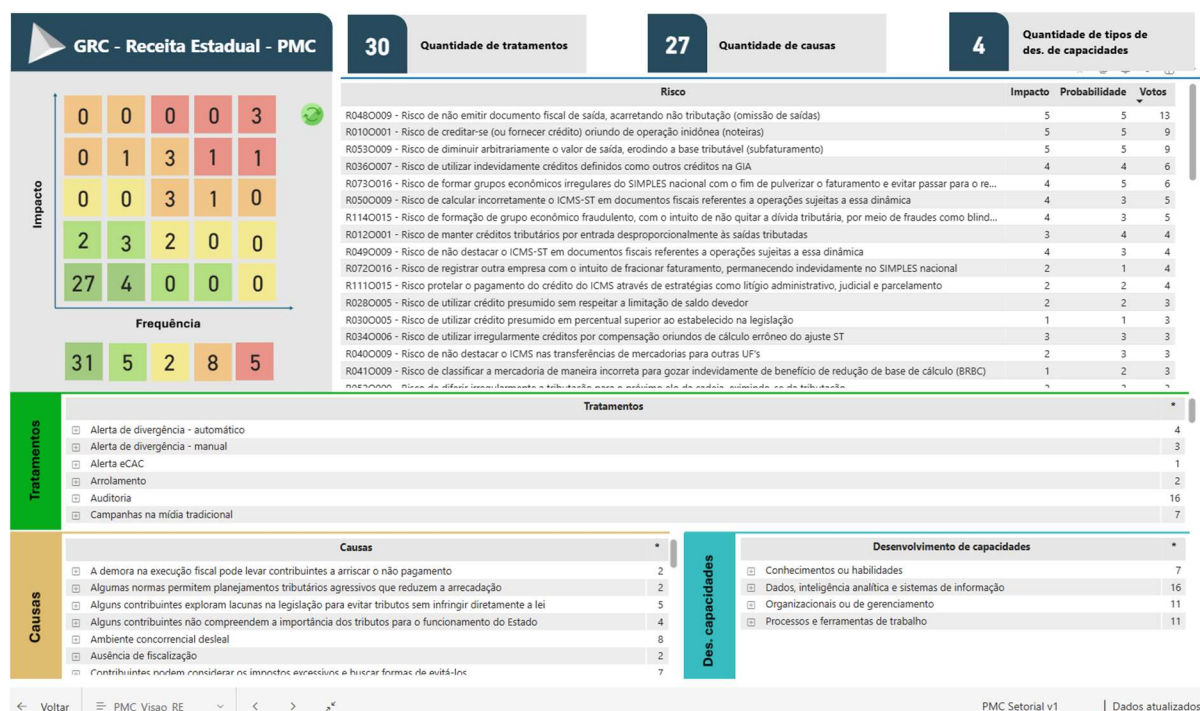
GRC - Receita Estadual - PMC

30 Quantidade de tratamentos

27 Quantidade de causas

4 Quantidade de tipos de des. de capacidades

Impacto

| 0 | 0 | 0 | 0 | 3 |
|---|---|---|---|---|
| 0 | 1 | 3 | 1 | 1 |
| 0 | 0 | 3 | 1 | 0 |
| 2 | 3 | 2 | 0 | 0 |
| 27 | 4 | 0 | 0 | 0 |

Frequência

| 31 | 5 | 2 | 8 | 5 |
|---|---|---|---|---|

| Risco | Impacto | Probabilidade | Votos |
|---|---|---|---|
| R048O009 - Risco de não emitir documento fiscal de saída, acarretando não tributação (omissão de saídas) | 5 | 5 | 13 |
| R010O001 - Risco de creditar-se (ou fornecer crédito) oriundo de operação inidônea (noteiras) | 5 | 5 | 9 |
| R053O009 - Risco de diminuir arbitrariamente o valor de saída, erodindo a base tributável (subfaturamento) | 5 | 5 | 9 |
| R036O007 - Risco de utilizar indevidamente créditos definidos como outros créditos na GIA | 4 | 4 | 6 |
| R073O016 - Risco de formar grupos econômicos irregulares do SIMPLES nacional com o fim de pulverizar o faturamento e evitar passar para o re... | 4 | 5 | 6 |
| R050O009 - Risco de calcular incorretamente o ICMS-ST em documentos fiscais referentes a operações sujeitas a essa dinâmica | 4 | 3 | 5 |
| R114O015 - Risco de formação de grupo econômico fraudulento, com o intuito de não quitar a dívida tributária, por meio de fraudes como blind... | 4 | 3 | 5 |
| R012O001 - Risco de manter créditos tributários por entrada desproporcionalmente às saídas tributadas | 3 | 4 | 4 |
| R049O009 - Risco de não destacar o ICMS-ST em documentos fiscais referentes a operações sujeitas a essa dinâmica | 4 | 3 | 4 |
| R072O016 - Risco de registrar outra empresa com o intuito de fracionar faturamento, permanecendo indevidamente no SIMPLES nacional | 2 | 1 | 4 |
| R111O015 - Risco protelar o pagamento do crédito do ICMS através de estratégias como litígio administrativo, judicial e parcelamento | 2 | 2 | 4 |
| R028O005 - Risco de utilizar crédito presumido sem respeitar a limitação de saldo devedor | 2 | 2 | 3 |
| R030O005 - Risco de utilizar crédito presumido em percentual superior ao estabelecido na legislação | 1 | 1 | 3 |
| R034O006 - Risco de utilizar irregularmente créditos por compensação oriundos de cálculo errôneo do ajuste ST | 3 | 3 | 3 |
| R040O009 - Risco de não destacar o ICMS nas transferências de mercadorias para outras UF's | 2 | 3 | 3 |
| R041O009 - Risco de classificar a mercadoria de maneira incorreta para gozar indevidamente de benefício de redução de base de cálculo (BRBC) | 1 | 2 | 3 |

Tratamentos

| Tratamentos | * |
|---|---|
| Alerta de divergência - automático | 4 |
| Alerta de divergência - manual | 3 |
| Alerta eCAC | 1 |
| Arrolamento | 2 |
| Auditoria | 16 |
| Campanhas na mídia tradicional | 7 |

Causas

| Causas | * |
|---|---|
| A demora na execução fiscal pode levar contribuintes a arriscar o não pagamento | 2 |
| Algumas normas permitem planejamentos tributários agressivos que reduzem a arrecadação | 2 |
| Alguns contribuintes exploram lacunas na legislação para evitar tributos sem infringir diretamente a lei | 5 |
| Alguns contribuintes não compreendem a importância dos tributos para o funcionamento do Estado | 4 |
| Ambiente concorrencial desleal | 8 |
| Ausência de fiscalização | 2 |
| Contribuintes podem considerar os impostos excessivos e buscar formas de evitá-los | 7 |

Des. capacidades

| Desenvolvimento de capacidades | * |
|---|---|
| Conhecimentos ou habilidades | 7 |
| Dados, inteligência analítica e sistemas de informação | 16 |
| Organizacionais ou de gerenciamento | 11 |
| Processos e ferramentas de trabalho | 11 |

← Voltar | PMC Visao RE | PMC Setorial v1 | Dados atualizados